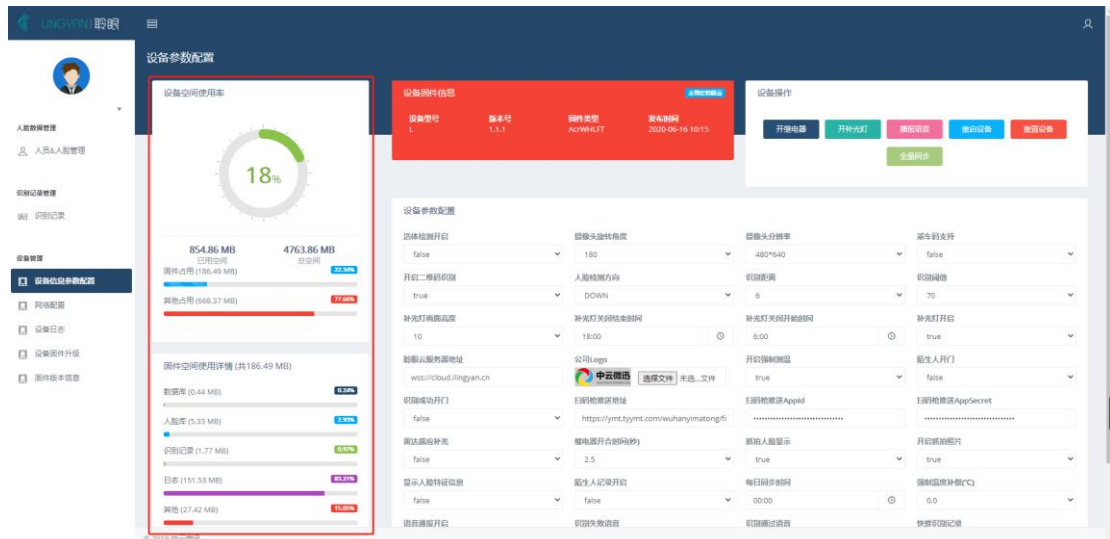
LINGYAN 聆眼

设备参数配置

人脸数据管理
人员&人脸管理
识别记录管理
识别记录
设备管理
设备信息参数配置
网络配置
设备日志
设备固件升级
固件版本信息

设备空间使用率
18%
854.86 MB
已用空间
4763.86 MB
总空间
固件占用 (186.49 MB) 22.30%
其他占用 (668.37 MB) 77.66%

固件空间使用详情 (共186.49 MB)
数据库 (0.44 MB) 0.24%
人脸库 (5.33 MB) 2.93%
识别记录 (1.77 MB) 0.97%
日志 (151.53 MB) 83.21%
其他 (27.42 MB) 15.05%

设备固件信息
设备型号 L
版本号 1.1.1
固件类型 AcrWHLFT
发布时间 2020-06-16 10:15

设备操作
开继电器 开补光灯 播报语音 重启设备 重置设备
全量同步

设备参数配置
活体检测开启 false
摄像头旋转角度 180
摄像头分辨率 480*640
刷卡识别支持 false
开启二维码识别 true
人脸检测方向 DOWN
识别距离 6
识别阈值 70
补光灯亮度高度 10
补光灯关闭结束时间 18:00
补光灯关闭开始时间 6:00
补光灯开启 true
聆眼云服务器地址 wss://cloud.lingyan.cn
公司Logo 中云微迅 选择文件 未选...文件
开启强制测温 true
陌生人开门 false
识别成功开门 false
扫码枪推送地址 https://ymt.tyymt.com/wuhanyimatong/fi
扫码枪推送AppId ••••••••••••••••••••••••••••••••
扫码枪推送AppSecret ••••••••••••••••••••••••••••••••
雷达感应补光 false
继电器开合时间(秒) 2.5
抓拍人脸显示 true
开启抓拍图片 true
显示人脸特征信息 false
陌生人记录开启 false
每日同步时间 00:00
强制温度补偿(°C) 0.0
语音播报开启
识别失败语音
识别通过语音
快捷识别记录